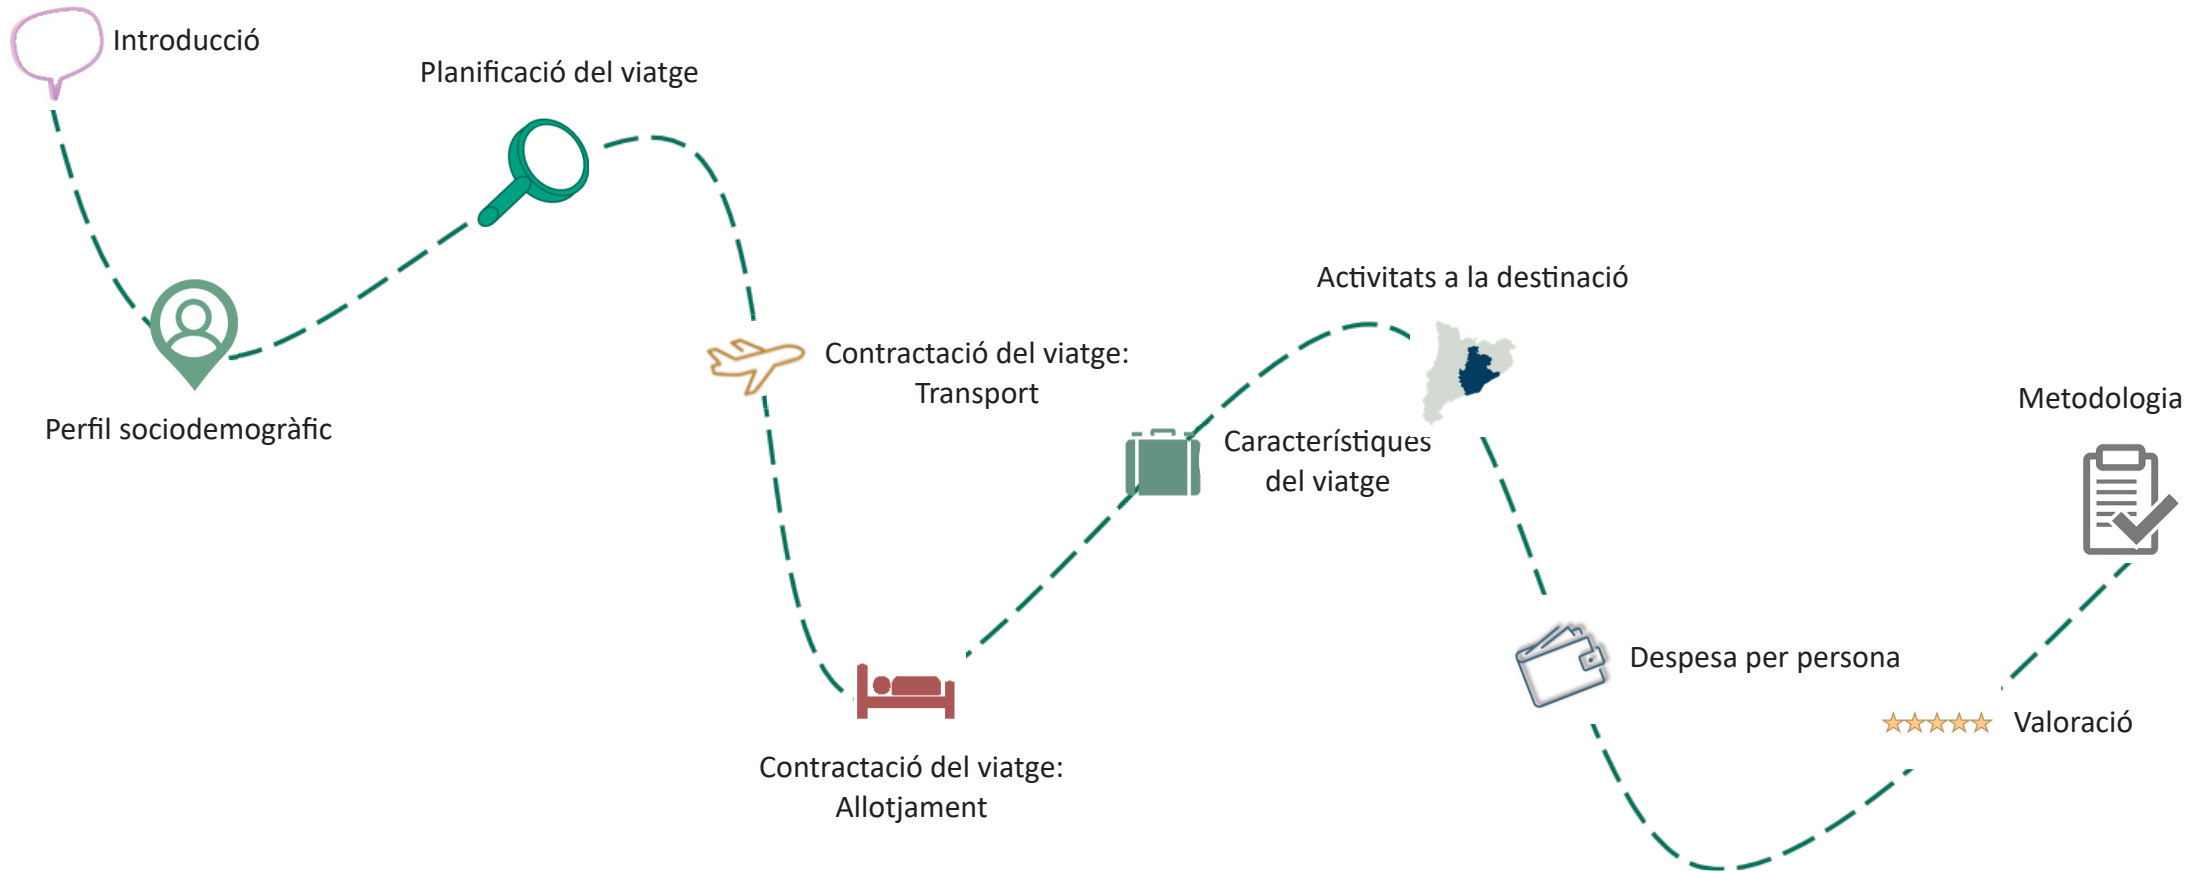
Introducció

Planificació del viatge

Perfil sociodemogràfic

Contractació del viatge: Transport

Contractació del viatge: Allotjament

Característiques del viatge

Activitats a la destinació

Despesa per persona

Valoració

Metodologia